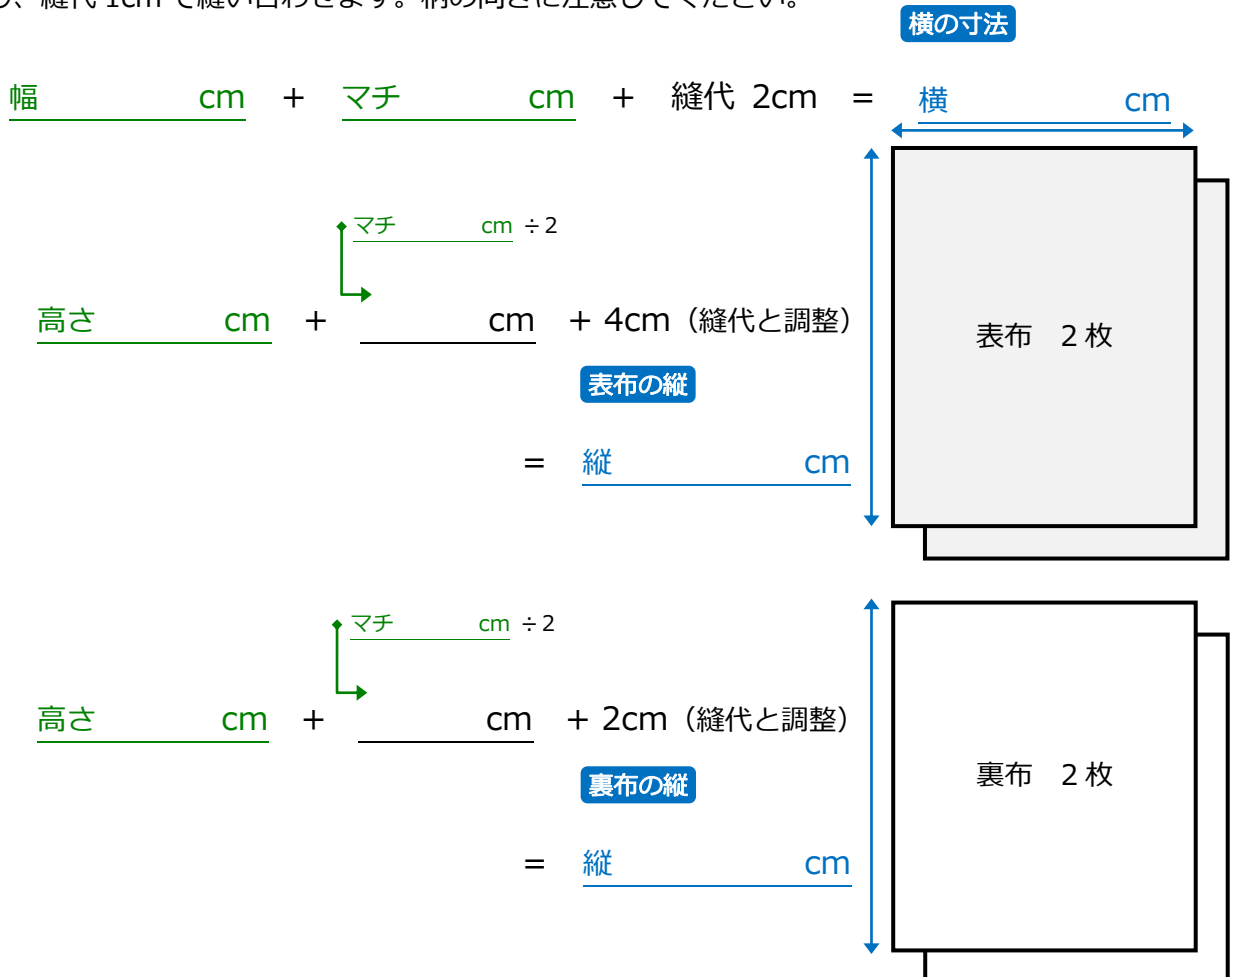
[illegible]、縫代 1cm で縫い合わせます。柄の向きに注意してください。

横の寸法

幅 cm ＋ マチ cm ＋ 縫代 2cm ＝ 横 cm

マチ cm ÷2

高さ cm ＋ cm ＋ 4cm（縫代と調整）

表布の縦

＝ 縦 cm

表布 2 枚

マチ cm ÷2

高さ cm ＋ cm ＋ 2cm（縫代と調整）

裏布の縦

＝ 縦 cm

裏布 2 枚